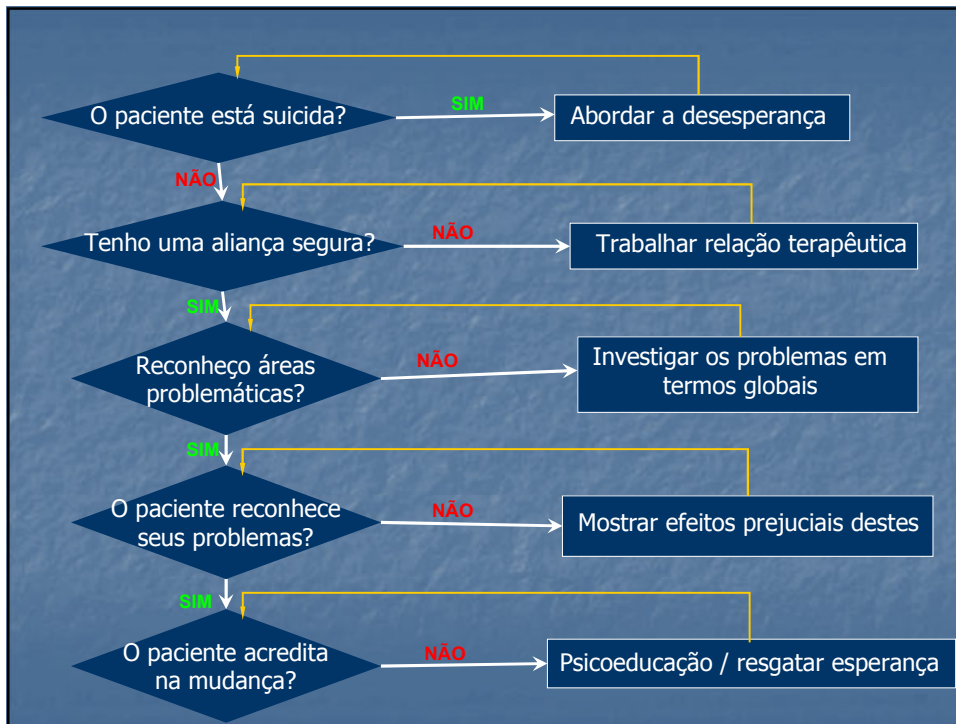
O paciente está suicida?

SIM

Abordar a desesperança

NÃO

Tenho uma aliança segura?

NÃO

Trabalhar relação terapêutica

SIM

Reconheço áreas problemáticas?

NÃO

Investigar os problemas em termos globais

SIM

O paciente reconhece seus problemas?

NÃO

Mostrar efeitos prejuciais destes

SIM

O paciente acredita na mudança?

NÃO

Psicoeducação / resgatar esperança